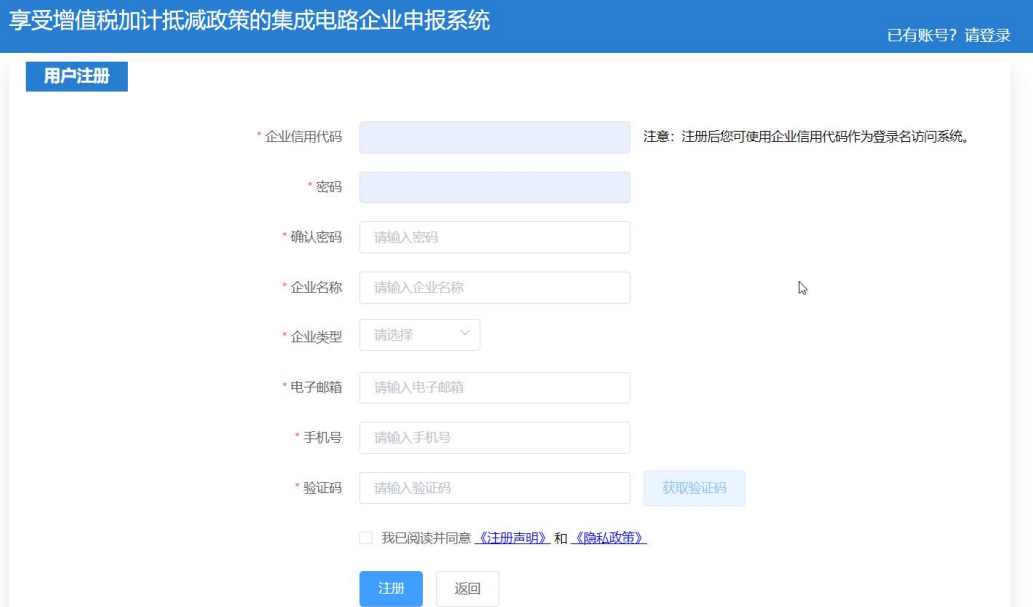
享受增值税加计抵减政策的集成电路企业申报系统

已有账号？请登录

用户注册

* 企业信用代码

注意：注册后您可使用企业信用代码作为登录名访问系统。

* 密码

* 确认密码 请输入密码

* 企业名称 请输入企业名称

* 企业类型 请选择

* 电子邮箱 请输入电子邮箱

* 手机号 请输入手机号

* 验证码 请输入验证码 获取验证码

我已阅读并同意 《注册声明》 和 《隐私政策》

注册 返回